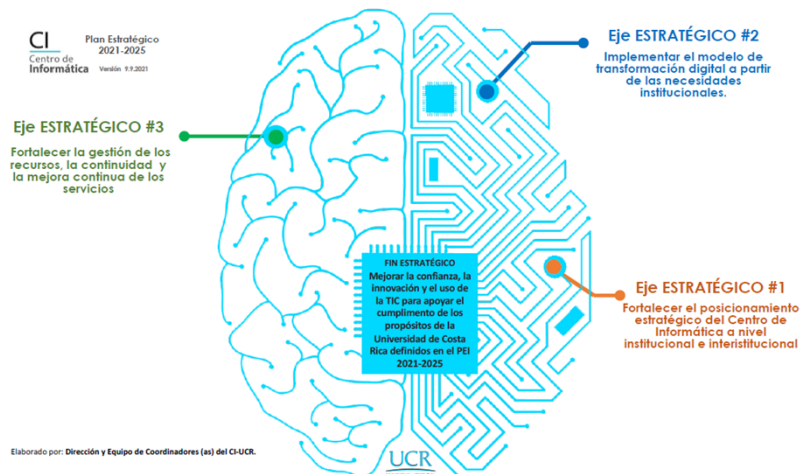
CI
Centro de
Informática

Plan Estratégico
2021-2025
Versión 9.9.2021

Eje ESTRATÉGICO #2
Implementar el modelo de transformación digital a partir de las necesidades institucionales.

Eje ESTRATÉGICO #3
Fortalecer la gestión de los recursos, la continuidad y la mejora continua de los servicios

FIN ESTRATÉGICO
Mejorar la confianza, la innovación y el uso de la TIC para apoyar el cumplimiento de los propósitos de la Universidad de Costa Rica definidos en el PEI 2021-2025

Eje ESTRATÉGICO #1
Fortalecer el posicionamiento estratégico del Centro de Informática a nivel institucional e interistitucional

Elaborado por: Dirección y Equipo de Coordinadores (as) del CI-UCR.

UCR